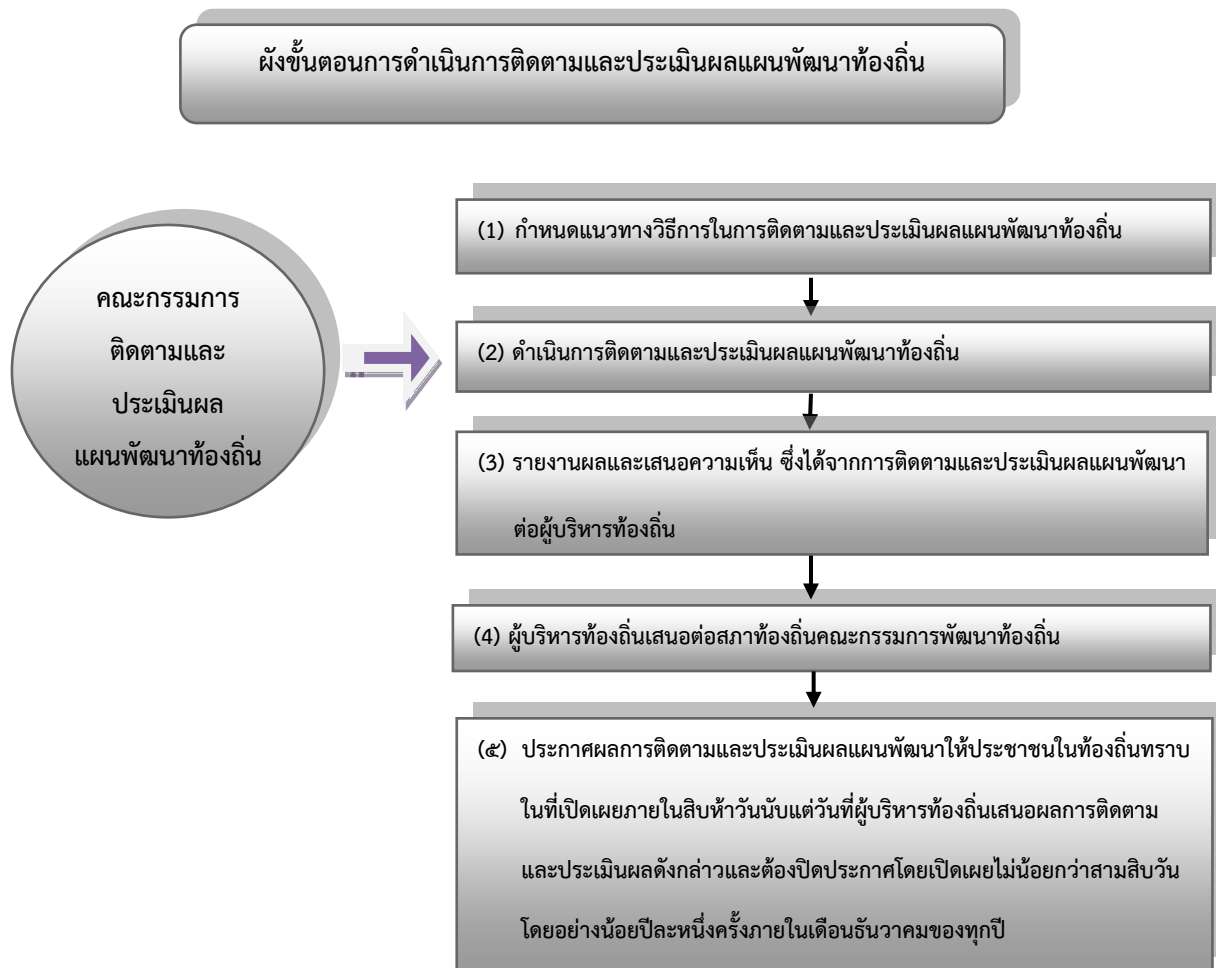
ผังขั้นตอนการดำเนินการติดตามและประเมินผลแผนพัฒนาท้องถิ่น

คณะกรรมการ ติดตามและ ประเมินผล แผนพัฒนาท้องถิ่น

(1) กำหนดแนวทางวิธีการในการติดตามและประเมินผลแผนพัฒนาท้องถิ่น

(2) ดำเนินการติดตามและประเมินผลแผนพัฒนาท้องถิ่น

(3) รายงานผลและเสนอความเห็น ซึ่งได้จากการติดตามและประเมินผลแผนพัฒนา ต่อผู้บริหารท้องถิ่น

(4) ผู้บริหารท้องถิ่นเสนอต่อสภาท้องถิ่นคณะกรรมการพัฒนาท้องถิ่น

(๕) ประกาศผลการติดตามและประเมินผลแผนพัฒนาให้ประชาชนในท้องถิ่นทราบ ในที่เปิดเผยภายในสิบห้าวันนับแต่วันที่ผู้บริหารท้องถิ่นเสนอผลการติดตาม และประเมินผลดังกล่าวและต้องปิดประกาศโดยเปิดเผยไม่น้อยกว่าสามสิบวัน โดยอย่างน้อยปีละหนึ่งครั้งภายในเดือนธันวาคมของทุกปี